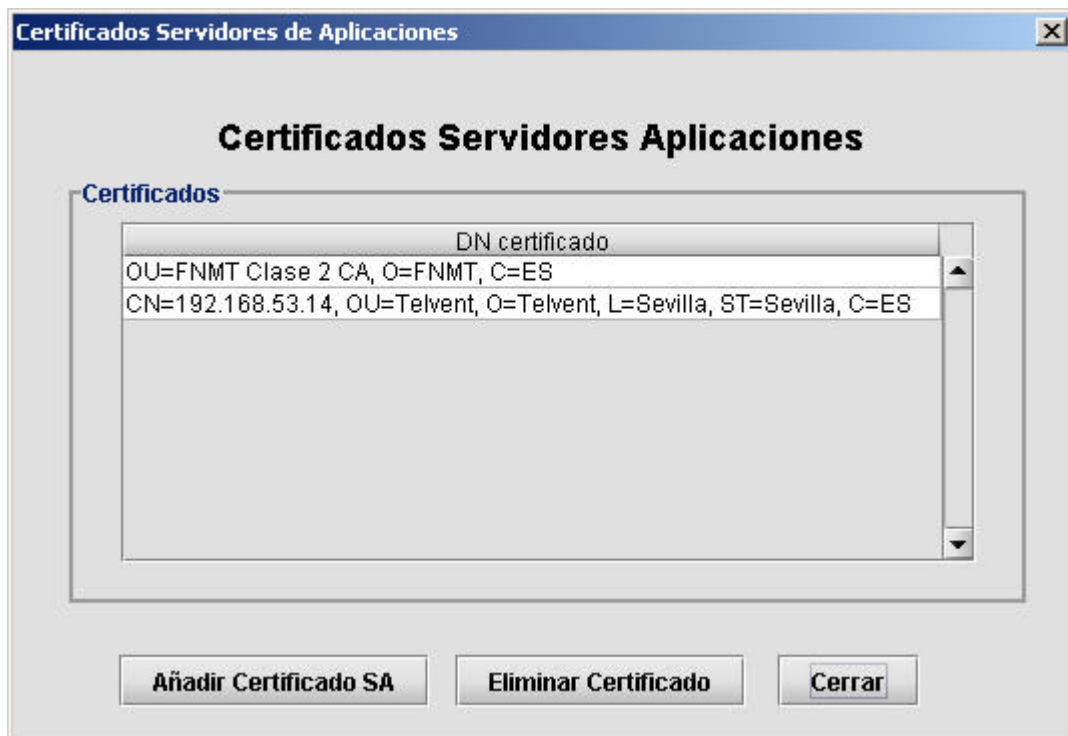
Certificados Servidores de Aplicaciones

Certificados Servidores Aplicaciones

Certificados

| DN certificado |
|---|
| OU=FNMT Clase 2 CA, O=FNMT, C=ES |
| CN=192.168.53.14, OU=Telvent, O=Telvent, L=Sevilla, ST=Sevilla, C=ES |

Añadir Certificado SA

Eliminar Certificado

Cerrar